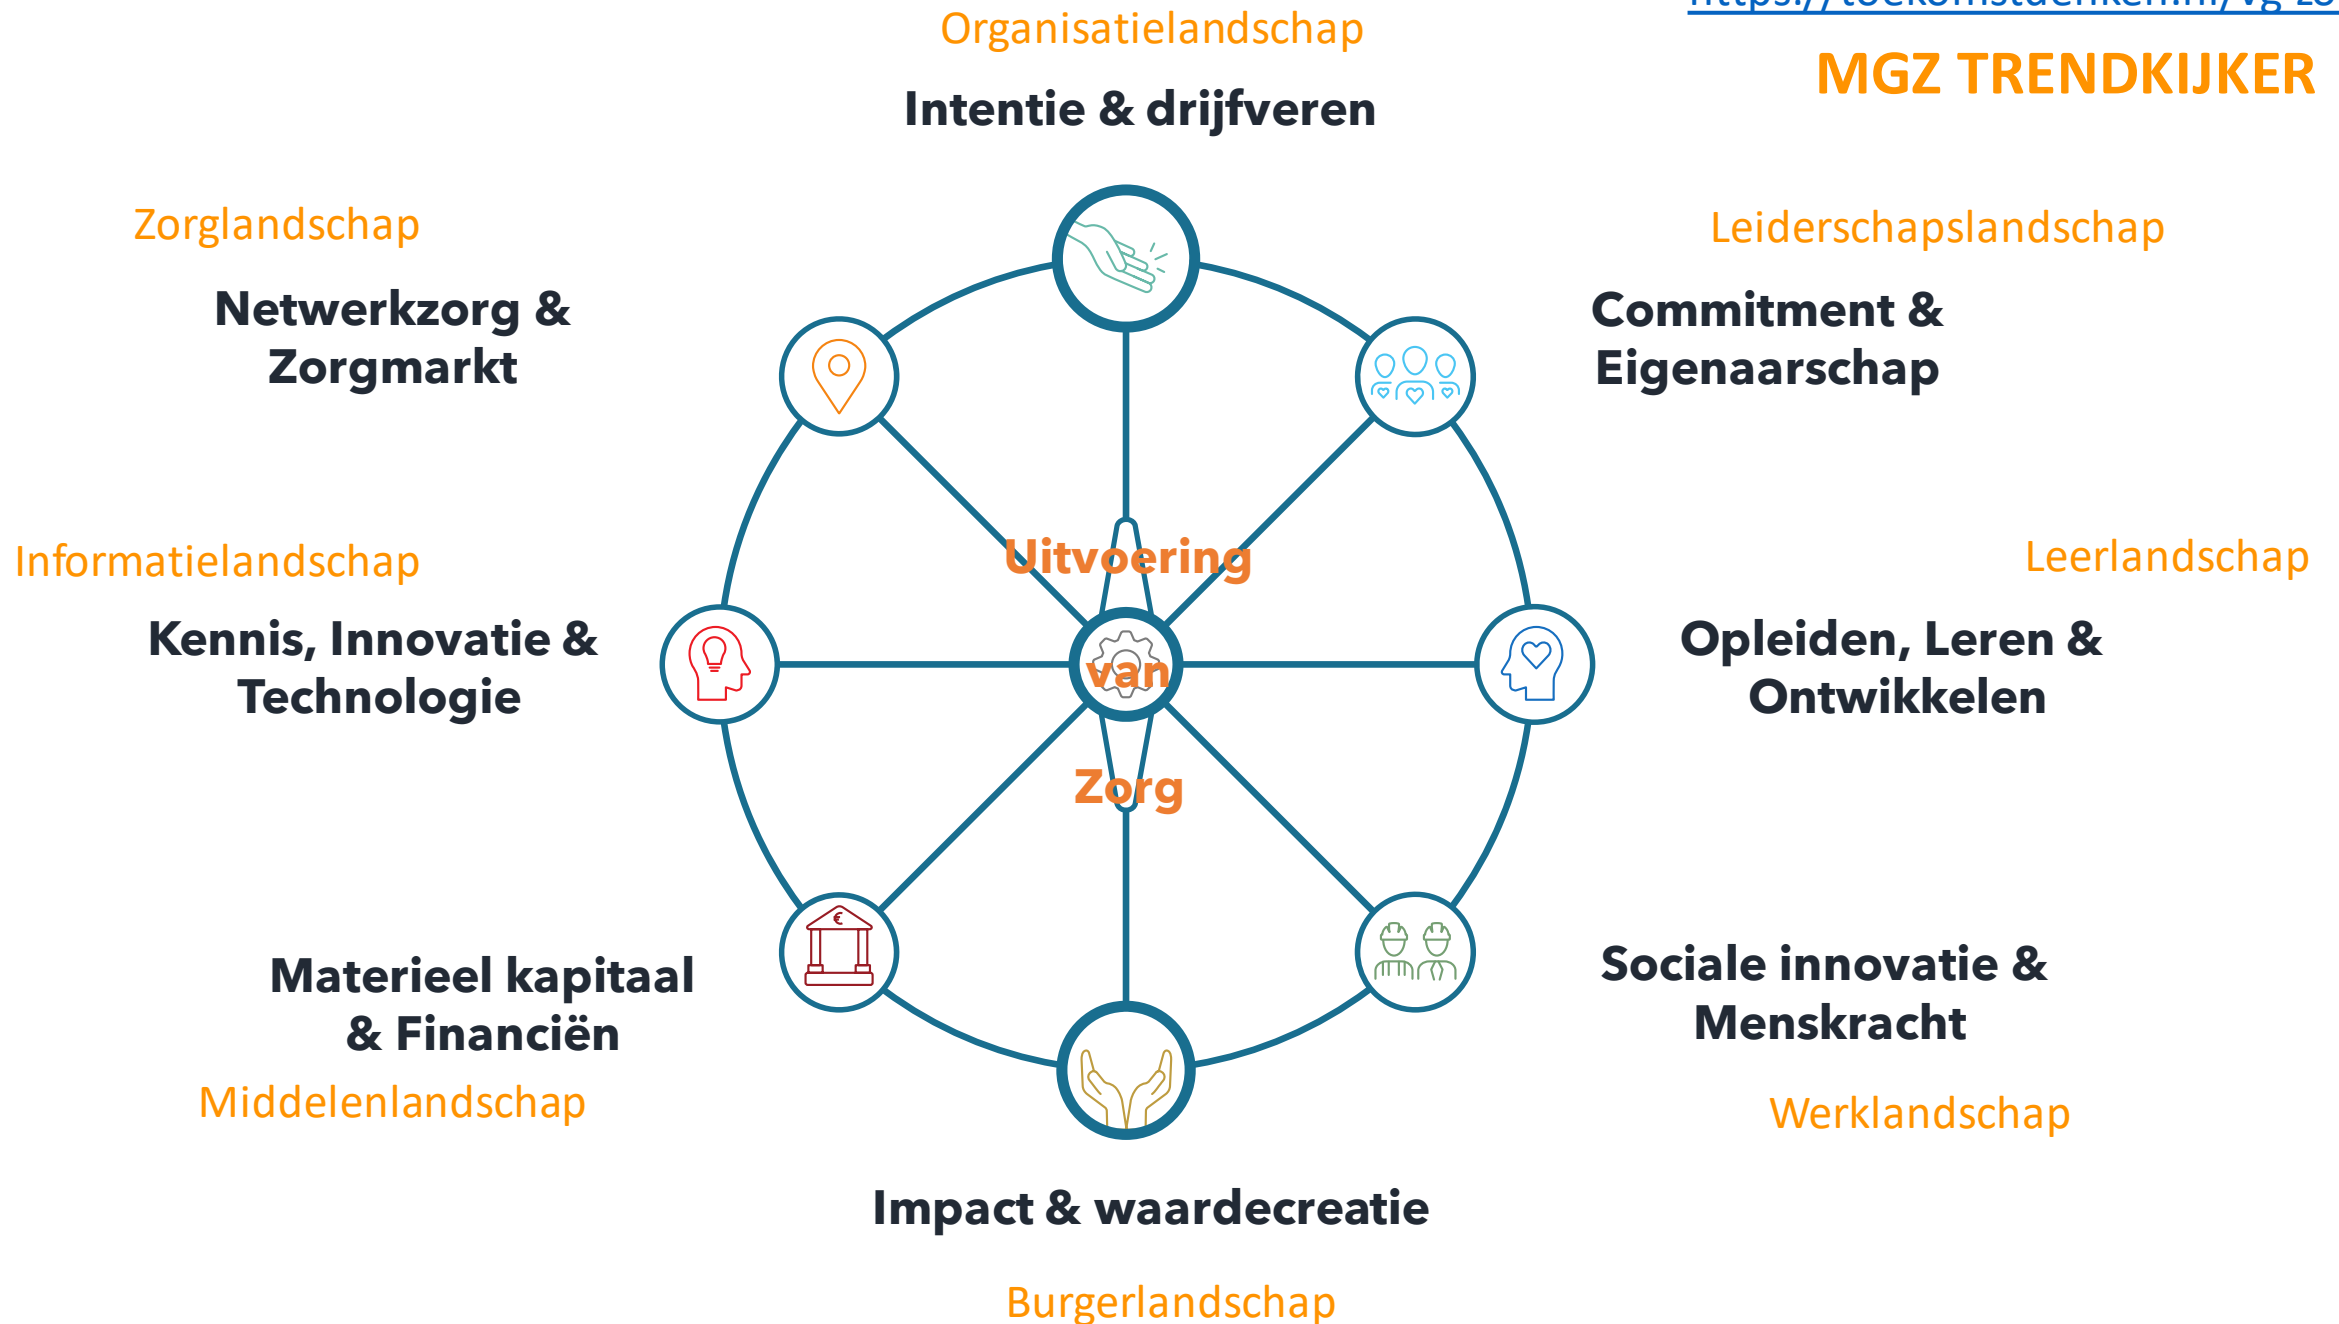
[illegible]

MGZ TRENDKIJKER

Organisatielandschap

Intentie & drijfveren

Zorglandschap

Netwerkzorg & Zorgmarkt

Leiderschapslandschap

Commitment & Eigenaarschap

Informatielandschap

Kennis, Innovatie & Technologie

Uitvoering van Zorg

Leerlandschap

Opleiden, Leren & Ontwikkelen

Materieel kapitaal & Financiën

Middelenlandschap

Sociale innovatie & Menskracht

Werklandschap

Impact & waardecreatie

Burgerlandschap